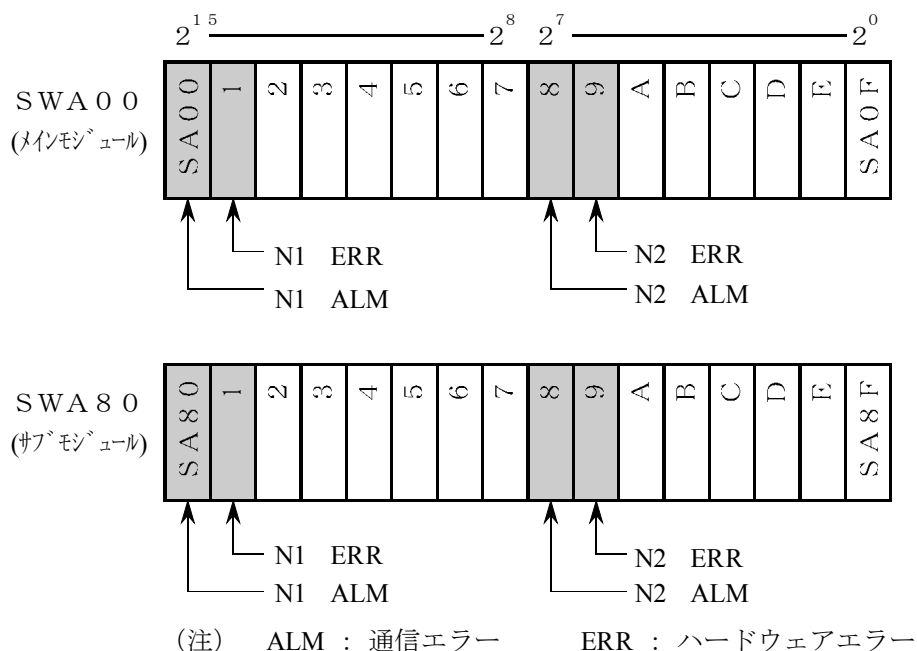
$2^{15}$ $2^{8}$ $2^{7}$ $2^{0}$

SWA00
(ﾒｲﾝﾓｼﾞｭｰﾙ)

| SA00 | 1 | 2 | 3 | 4 | 5 | 6 | 7 | 8 | 9 | A | B | C | D | E | SA0F |
|---|---|---|---|---|---|---|---|---|---|---|---|---|---|---|---|

N1 ERR
N1 ALM
N2 ERR
N2 ALM

SWA80
(ｻﾌﾞﾓｼﾞｭｰﾙ)

| SA80 | 1 | 2 | 3 | 4 | 5 | 6 | 7 | 8 | 9 | A | B | C | D | E | SA8F |
|---|---|---|---|---|---|---|---|---|---|---|---|---|---|---|---|

N1 ERR
N1 ALM
N2 ERR
N2 ALM

（注） ALM ： 通信エラー ERR ： ハードウェアエラー